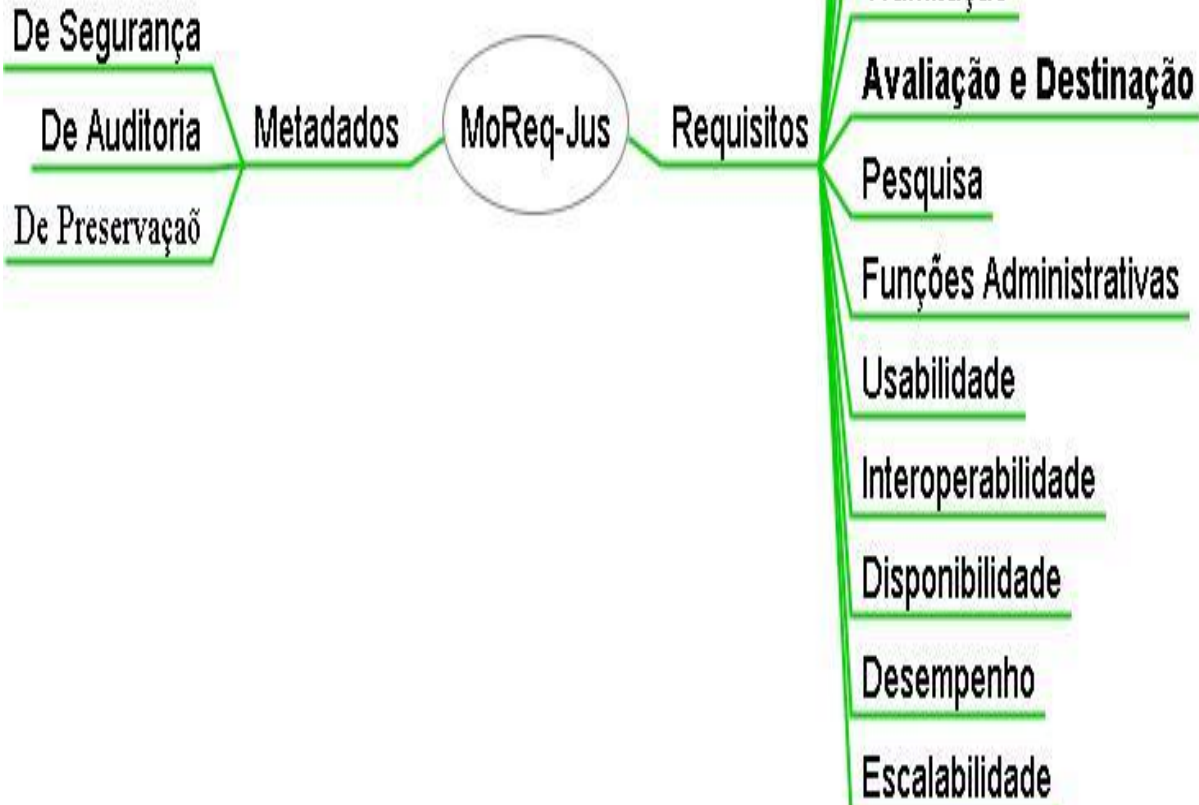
De Segurança
De Auditoria
De Preservaçaõ
Metadados
MoReq-Jus
Requisitos
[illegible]
Avaliação e Destinação
Pesquisa
Funções Administrativas
Usabilidade
Interoperabilidade
Disponibilidade
Desempenho
Escalabilidade